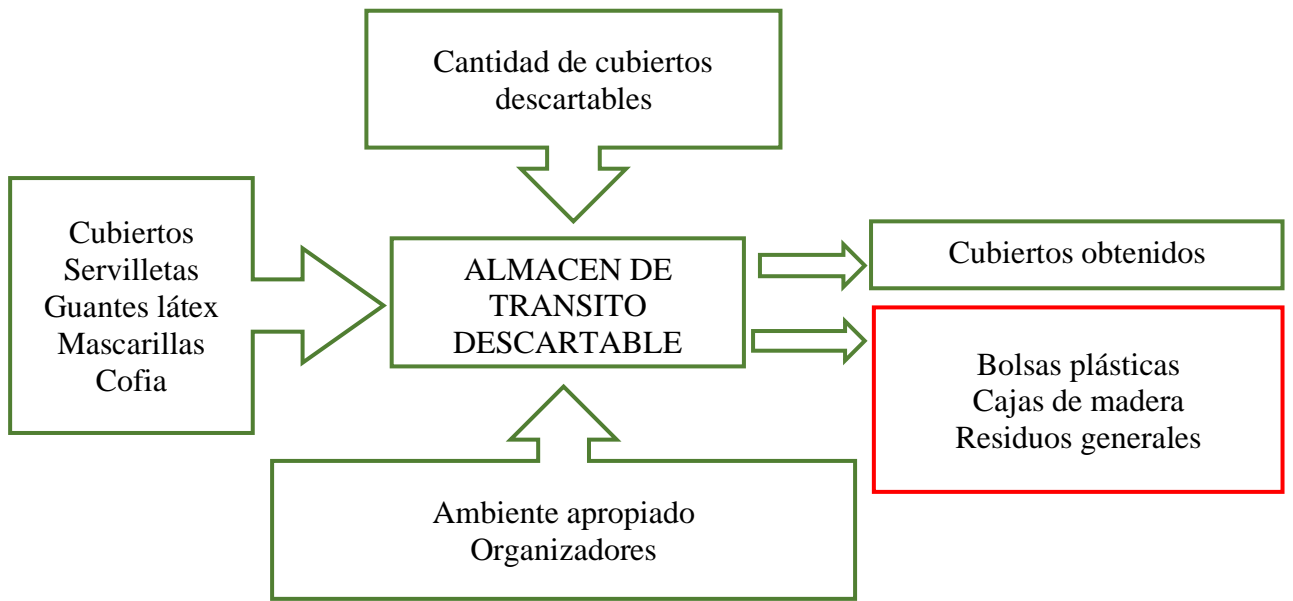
Cantidad de cubiertos descartables

Cubiertos
Servilletas
Guantes látex
Mascarillas
Cofia

ALMACEN DE TRANSITO DESCARTABLE

Cubiertos obtenidos

Bolsas plásticas
Cajas de madera
Residuos generales

Ambiente apropiado
Organizadores